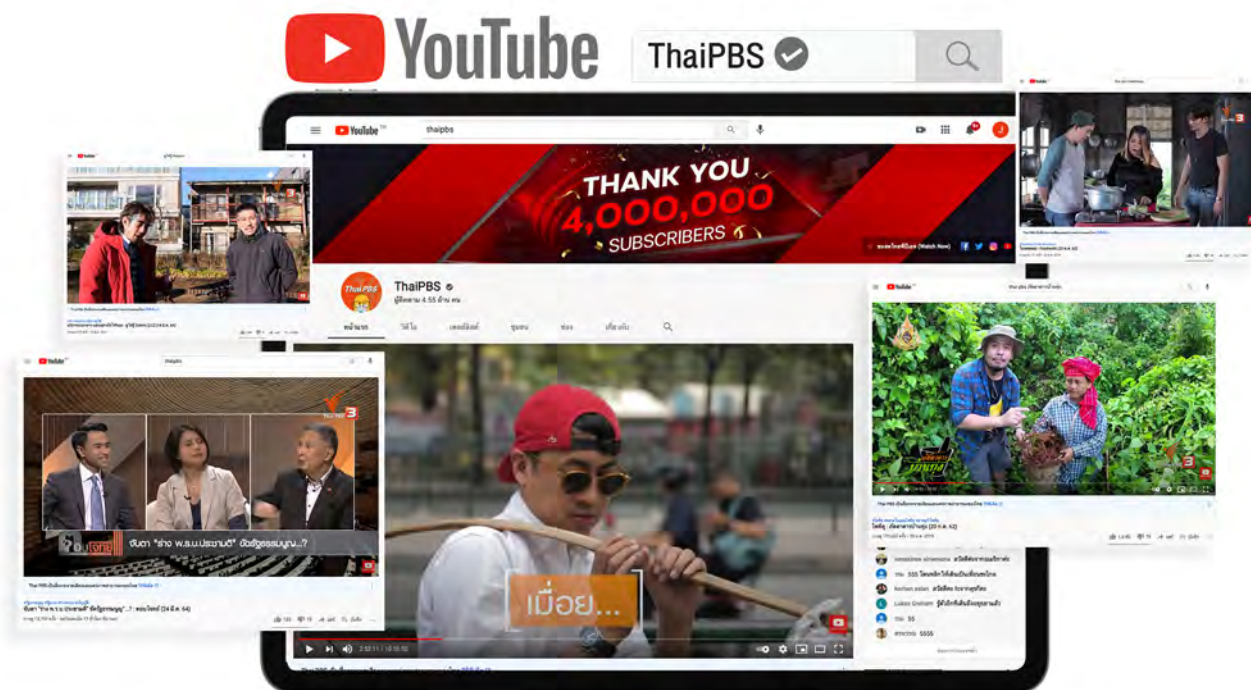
YouTube

ThaiPBS

YouTube

thaipbs

THANK YOU
4,000,000
SUBSCRIBERS

ThaiPBS
ผู้ติดตาม 4.55 ล้าน คน

หน้าแรก
วิดีโอ
เพลย์ลิสต์
ชุมชน
ช่อง
เกี่ยวกับ

จับตา "ร่าง พ.ร.บ.ประชามติ" ยื้อรัฐธรรมนูญ...?

เมื่อย...

2:52:11 / 10:15:52

ไทย 55
Lukas Graham
5555